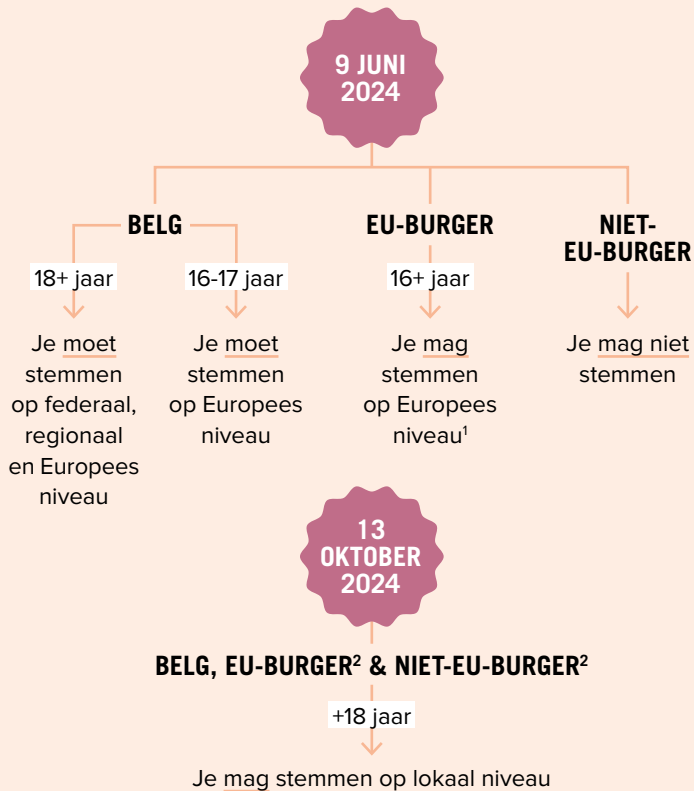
9 JUNI 2024

BELG

18+ jaar

Je moet stemmen op federaal, regionaal en Europees niveau

16-17 jaar

Je moet stemmen op Europees niveau

EU-BURGER

16+ jaar

Je mag stemmen op Europees niveau$^1$

NIET-EU-BURGER

Je mag niet stemmen

13 OKTOBER 2024

BELG, EU-BURGER$^2$ & NIET-EU-BURGER$^2$

+18 jaar

Je mag stemmen op lokaal niveau